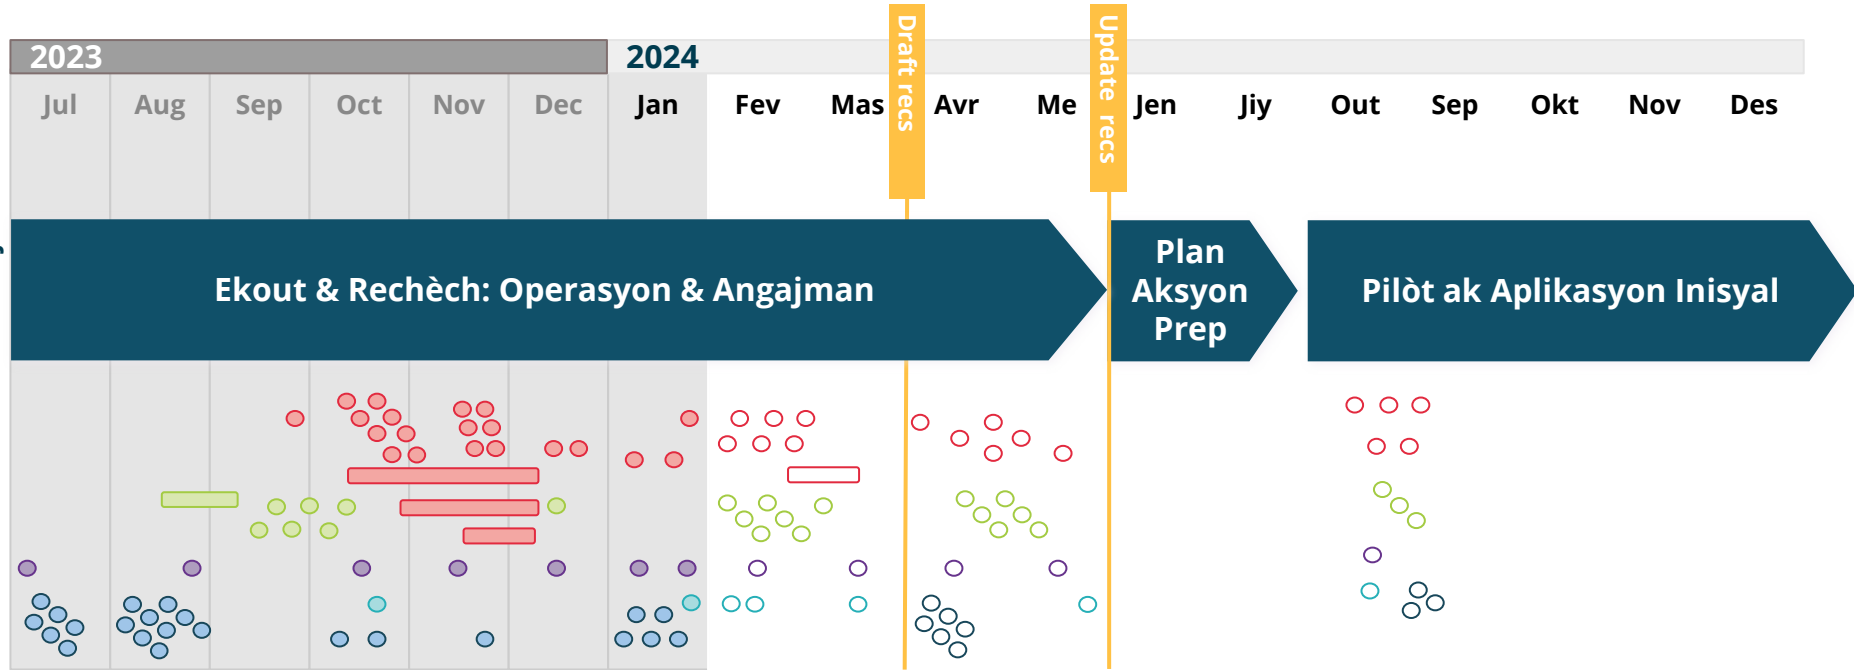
2023

2024

Draft recs

Update recs

| Jul | Aug | Sep | Oct | Nov | Dec | Jan | Fev | Mas | Avr | Me | Jen | Jiy | Out | Sep | Okt | Nov | Des |
|---|---|---|---|---|---|---|---|---|---|---|---|---|---|---|---|---|---|

Ekout & Rechèch: Operasyon & Angajman

Plan Aksyon Prep

Pilòt ak Aplikasyon Inisyal